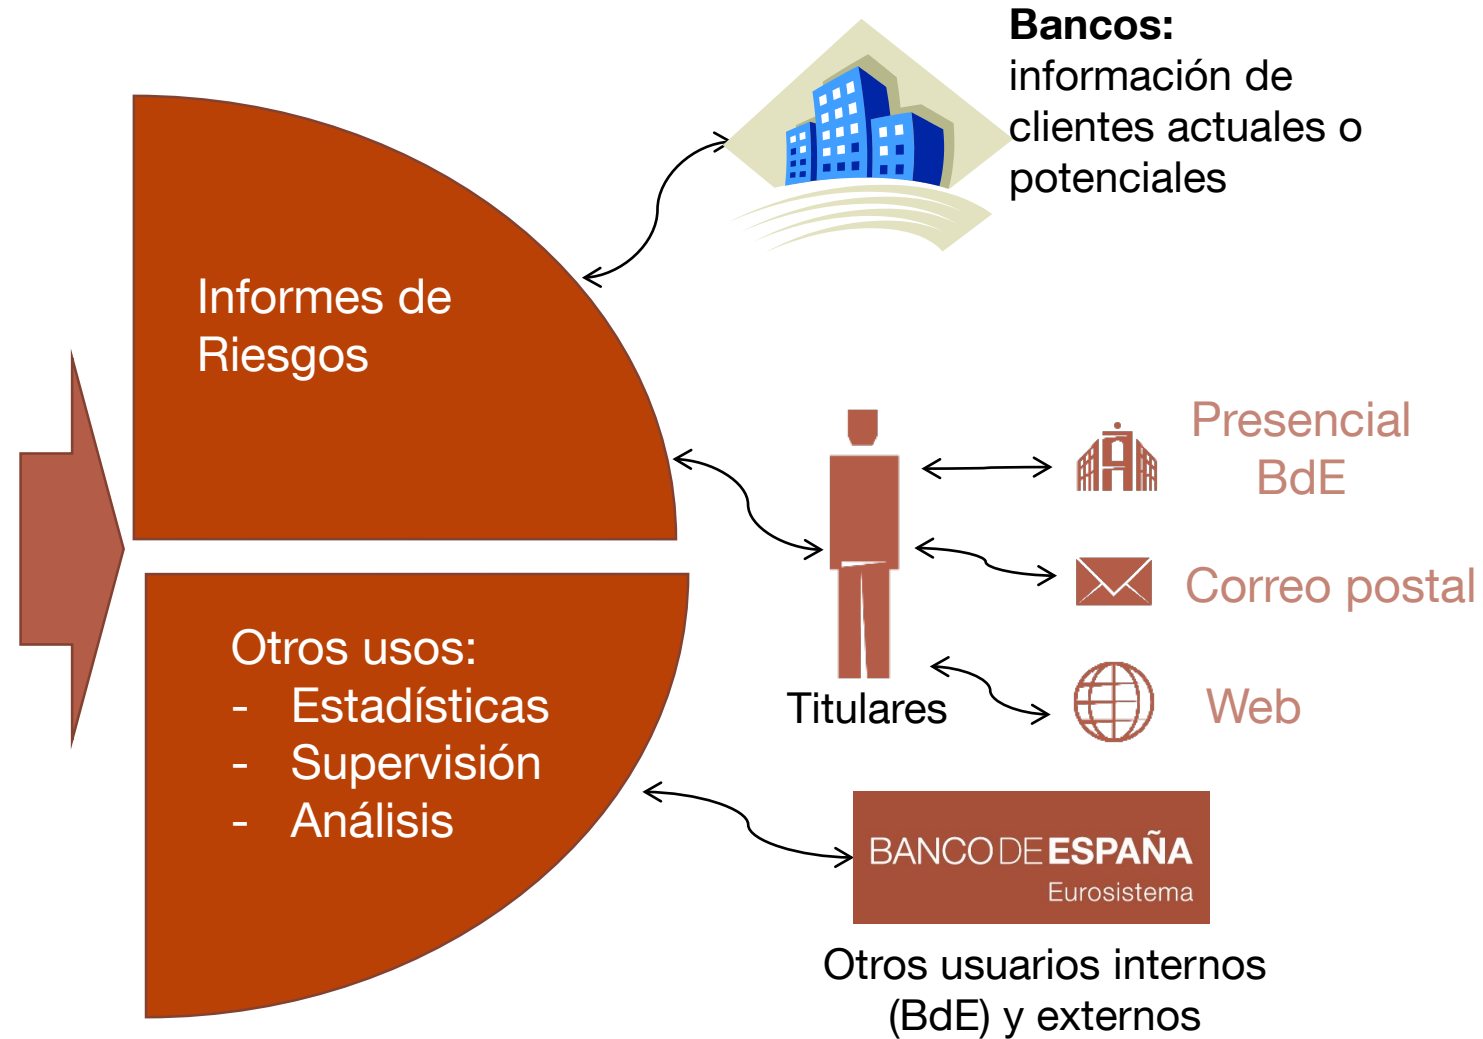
Bancos:
información de clientes actuales o potenciales

Informes de Riesgos

Otros usos:
- Estadísticas
- Supervisión
- Análisis

Titulares

Presencial BdE

Correo postal

Web

BANCO DE ESPAÑA
Eurosistema

Otros usuarios internos (BdE) y externos